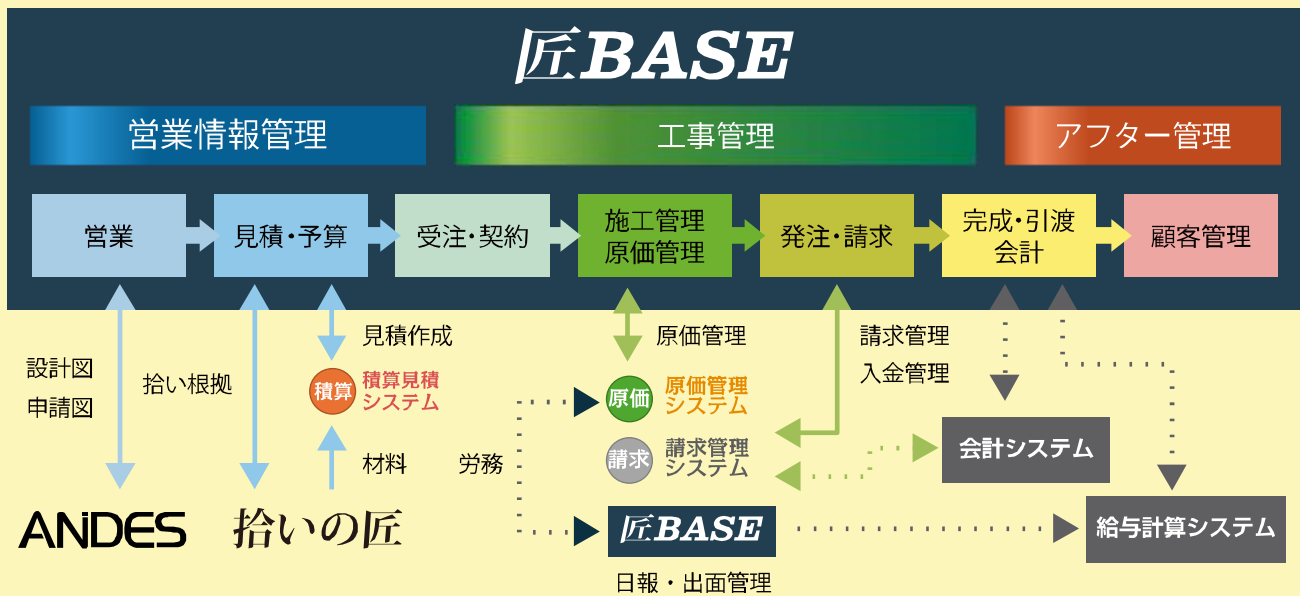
匠BASE

営業情報管理

工事管理

アフター管理

営業

見積・予算

受注・契約

施工管理
原価管理

発注・請求

完成・引渡
会計

顧客管理

見積作成

原価管理

請求管理
入金管理

設計図
申請図

拾い根拠

積算 積算見積
システム

原価 原価管理
システム

請求 請求管理
システム

会計システム

材料

労務

ANDES

拾いの匠

匠BASE

給与計算システム

日報・出面管理